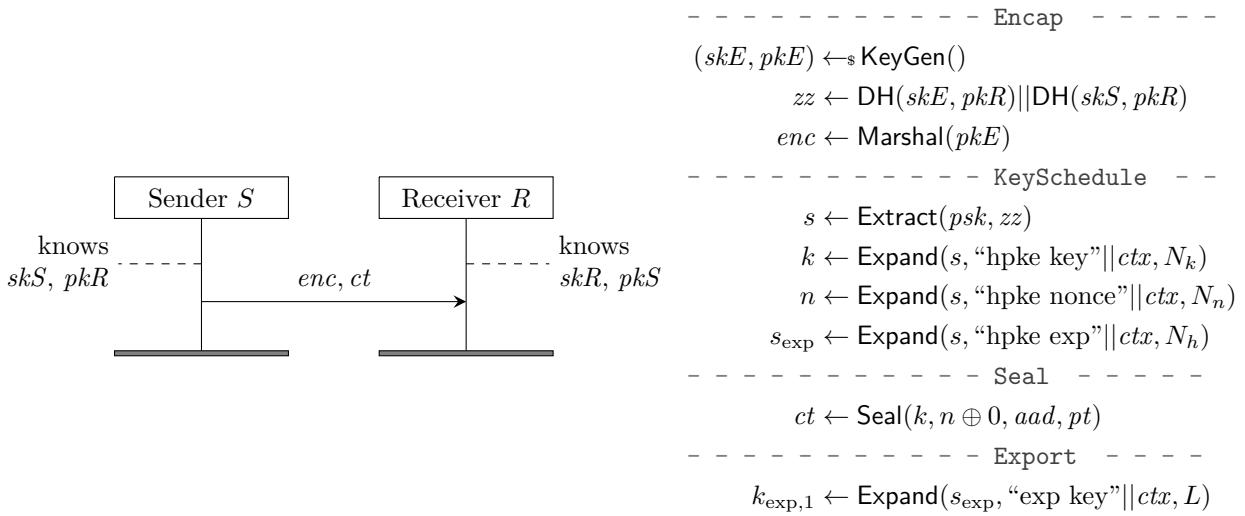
Sender $S$

Receiver $R$

knows $skS$, $pkR$

knows $skR$, $pkS$

$enc, ct$

- - - - - - - - - - - Encap - - - - -

$(skE, pkE) \leftarrow_{\$} \mathsf{KeyGen}()$

$zz \leftarrow \mathsf{DH}(skE, pkR) || \mathsf{DH}(skS, pkR)$

$enc \leftarrow \mathsf{Marshal}(pkE)$

- - - - - - - - - - - KeySchedule - -

$s \leftarrow \mathsf{Extract}(psk, zz)$

$k \leftarrow \mathsf{Expand}(s, \text{“hpke key”}||ctx, N_k)$

$n \leftarrow \mathsf{Expand}(s, \text{“hpke nonce”}||ctx, N_n)$

$s_{\exp} \leftarrow \mathsf{Expand}(s, \text{“hpke exp”}||ctx, N_h)$

- - - - - - - - - - - Seal - - - - -

$ct \leftarrow \mathsf{Seal}(k, n \oplus 0, aad, pt)$

- - - - - - - - - - - Export - - - -

$k_{\exp,1} \leftarrow \mathsf{Expand}(s_{\exp}, \text{“exp key”}||ctx, L)$